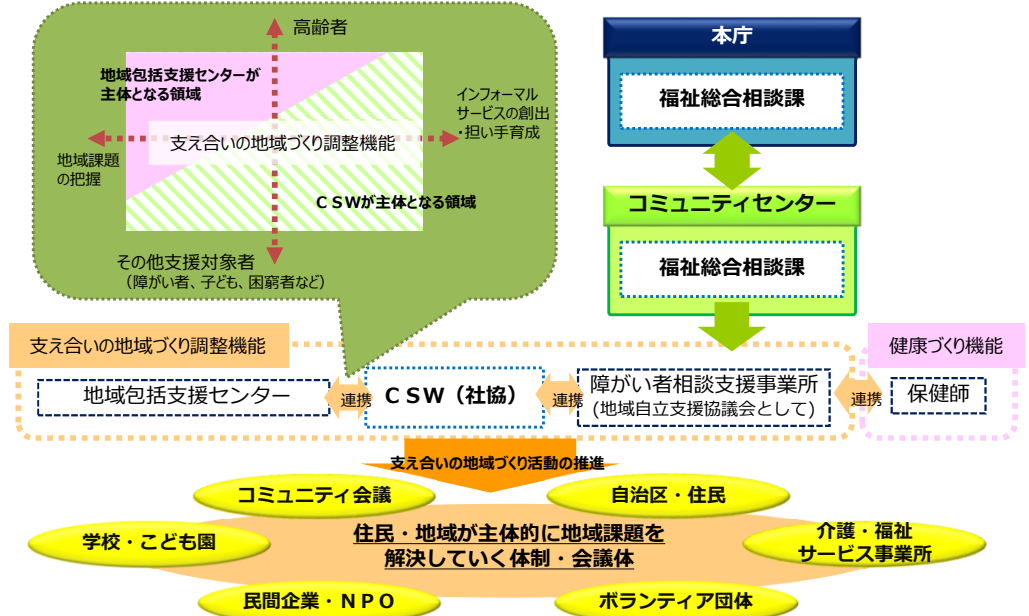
高齢者

地域包括支援センターが主体となる領域

インフォーマルサービスの創出・担い手育成

支え合いの地域づくり調整機能

地域課題の把握

ＣＳＷが主体となる領域

その他支援対象者
（障がい者、子ども、困窮者など）

本庁

福祉総合相談課

コミュニティセンター

福祉総合相談課

支え合いの地域づくり調整機能

健康づくり機能

地域包括支援センター

連携

ＣＳＷ（社協）

連携

障がい者相談支援事業所
（地域自立支援協議会として）

連携

保健師

支え合いの地域づくり活動の推進

コミュニティ会議

自治区・住民

学校・こども園

住民・地域が主体的に地域課題を解決していく体制・会議体

介護・福祉サービス事業所

民間企業・ＮＰＯ

ボランティア団体